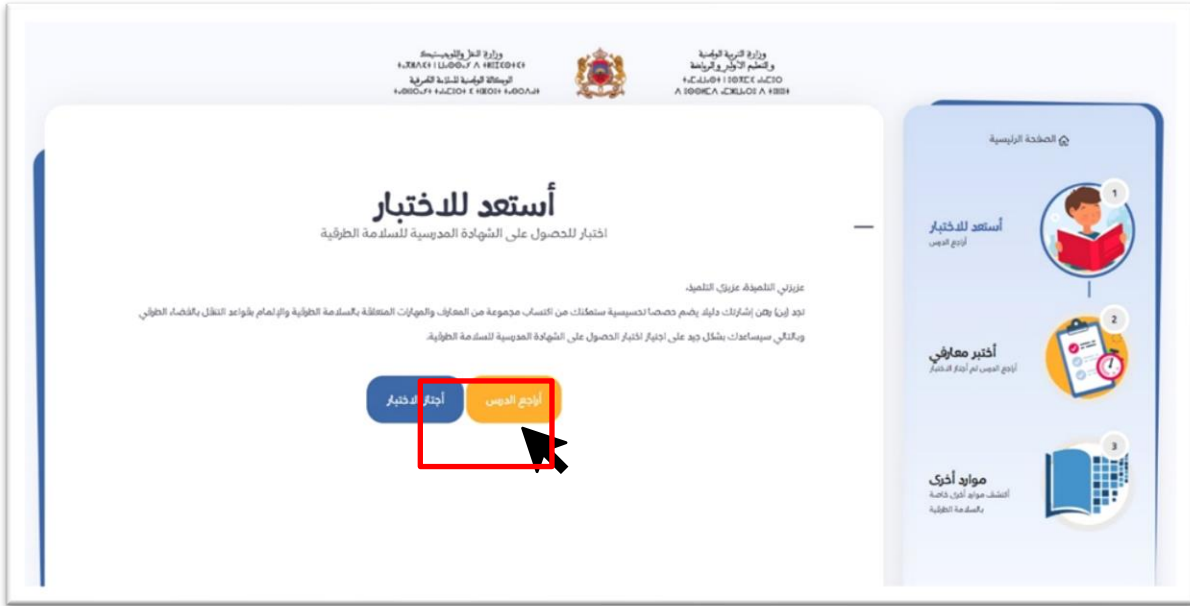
وزارة التربية الوطنية
والتعليم الأولي والرياضة
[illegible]

وزارة النقل واللوجيستيك
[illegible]
الوكالة الوطنية للسلامة الطرقية
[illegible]

الصفحة الرئيسية

1
أستعد للاختبار
أراجع الدرس

2
أختبر معارفي
أراجع الدرس ثم أجتاز الاختبار

3
موارد أخرى
أكتشف موارد أخرى خاصة بالسلامة الطرقية

أستعد للاختبار
اختبار للحصول على الشهادة المدرسية للسلامة الطرقية

عزيزتي التلميذة، عزيزي التلميذ،

تجد (ين) رهن إشارتك دليلا يضم حصصا تحسيسية ستمكنك من اكتساب مجموعة من المعارف والمهارات المتعلقة بالسلامة الطرقية والإلمام بقواعد التنقل بالفضاء الطرقي وبالتالي سيساعدك بشكل جيد على اجتياز اختبار الحصول على الشهادة المدرسية للسلامة الطرقية.

أجتاز الاختبار
أراجع الدرس